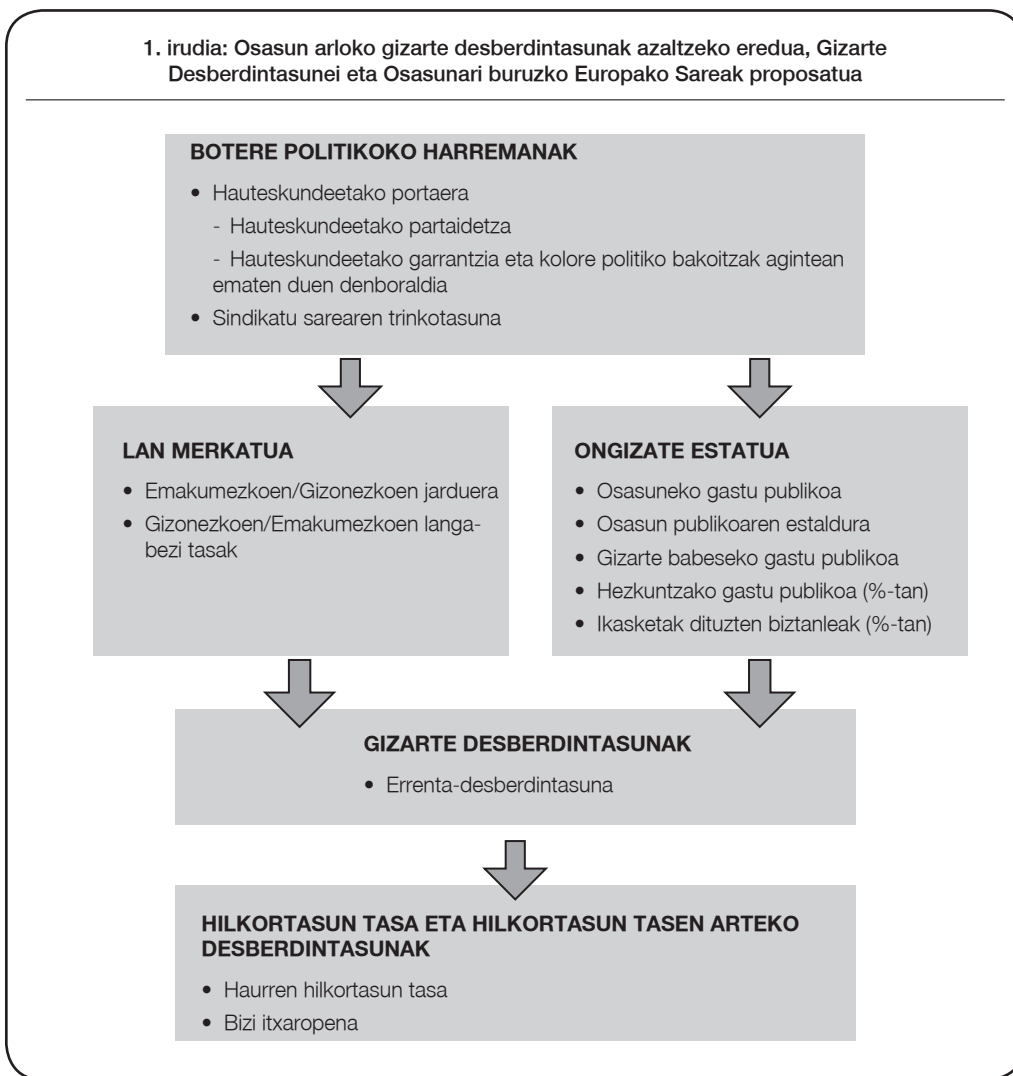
1. irudia: Osasun arloko gizarte desberdintasunak azaltzeko eredua, Gizarte Desberdintasunei eta Osasunari buruzko Europako Sareak proposatua

BOTERE POLITIKOKO HARREMANAK

• Hauteskundeetako portaera
- Hauteskundeetako partaidetza
- Hauteskundeetako garrantzia eta kolore politiko bakoitzak agintean ematen duen denboraldia
• Sindikatu sarearen trinkotasuna

LAN MERKATUA

• Emakumezkoen/Gizonezkoen jarduera
• Gizonezkoen/Emakumezkoen langabezi tasak

ONGIZATE ESTATUA

• Osasuneko gastu publikoa
• Osasun publikoaren estaldura
• Gizarte babeseko gastu publikoa
• Hezkuntzako gastu publikoa (%-tan)
• Ikasketak dituzten biztanleak (%-tan)

GIZARTE DESBERDINTASUNAK

• Errenta-desberdintasuna

HILKORTASUN TASA ETA HILKORTASUN TASEN ARTEKO DESBERDINTASUNAK

• Haurren hilkortasun tasa
• Bizi itxaropena